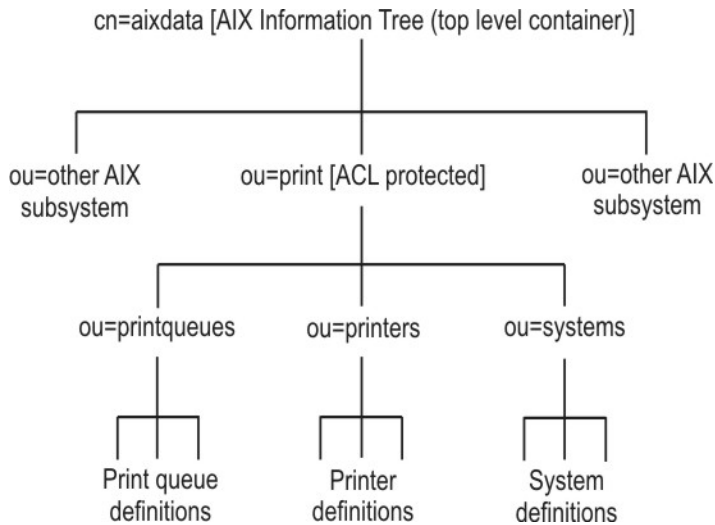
cn=aixdata [AIX Information Tree (top level container)]

ou=other AIX subsystem

ou=print [ACL protected]

ou=other AIX subsystem

ou=printqueues

ou=printers

ou=systems

Print queue definitions

Printer definitions

System definitions